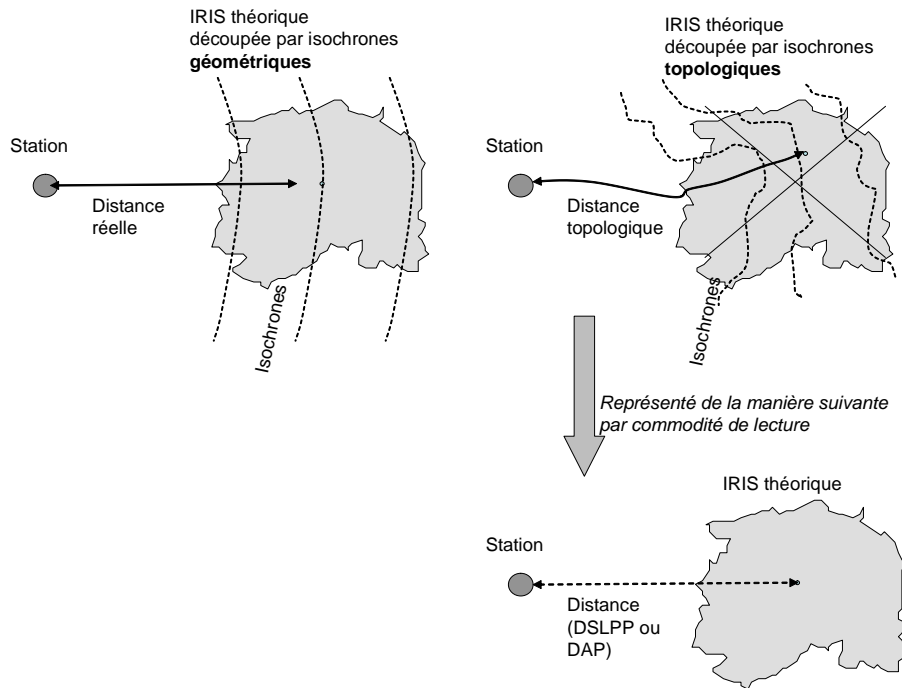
IRIS théorique découpée par isochrones **géométriques**

Station

Distance réelle

Isochrones

IRIS théorique découpée par isochrones **topologiques**

Station

Distance topologique

Isochrones

*Représenté de la manière suivante par commodité de lecture*

IRIS théorique

Station

Distance (DSLPP ou DAP)